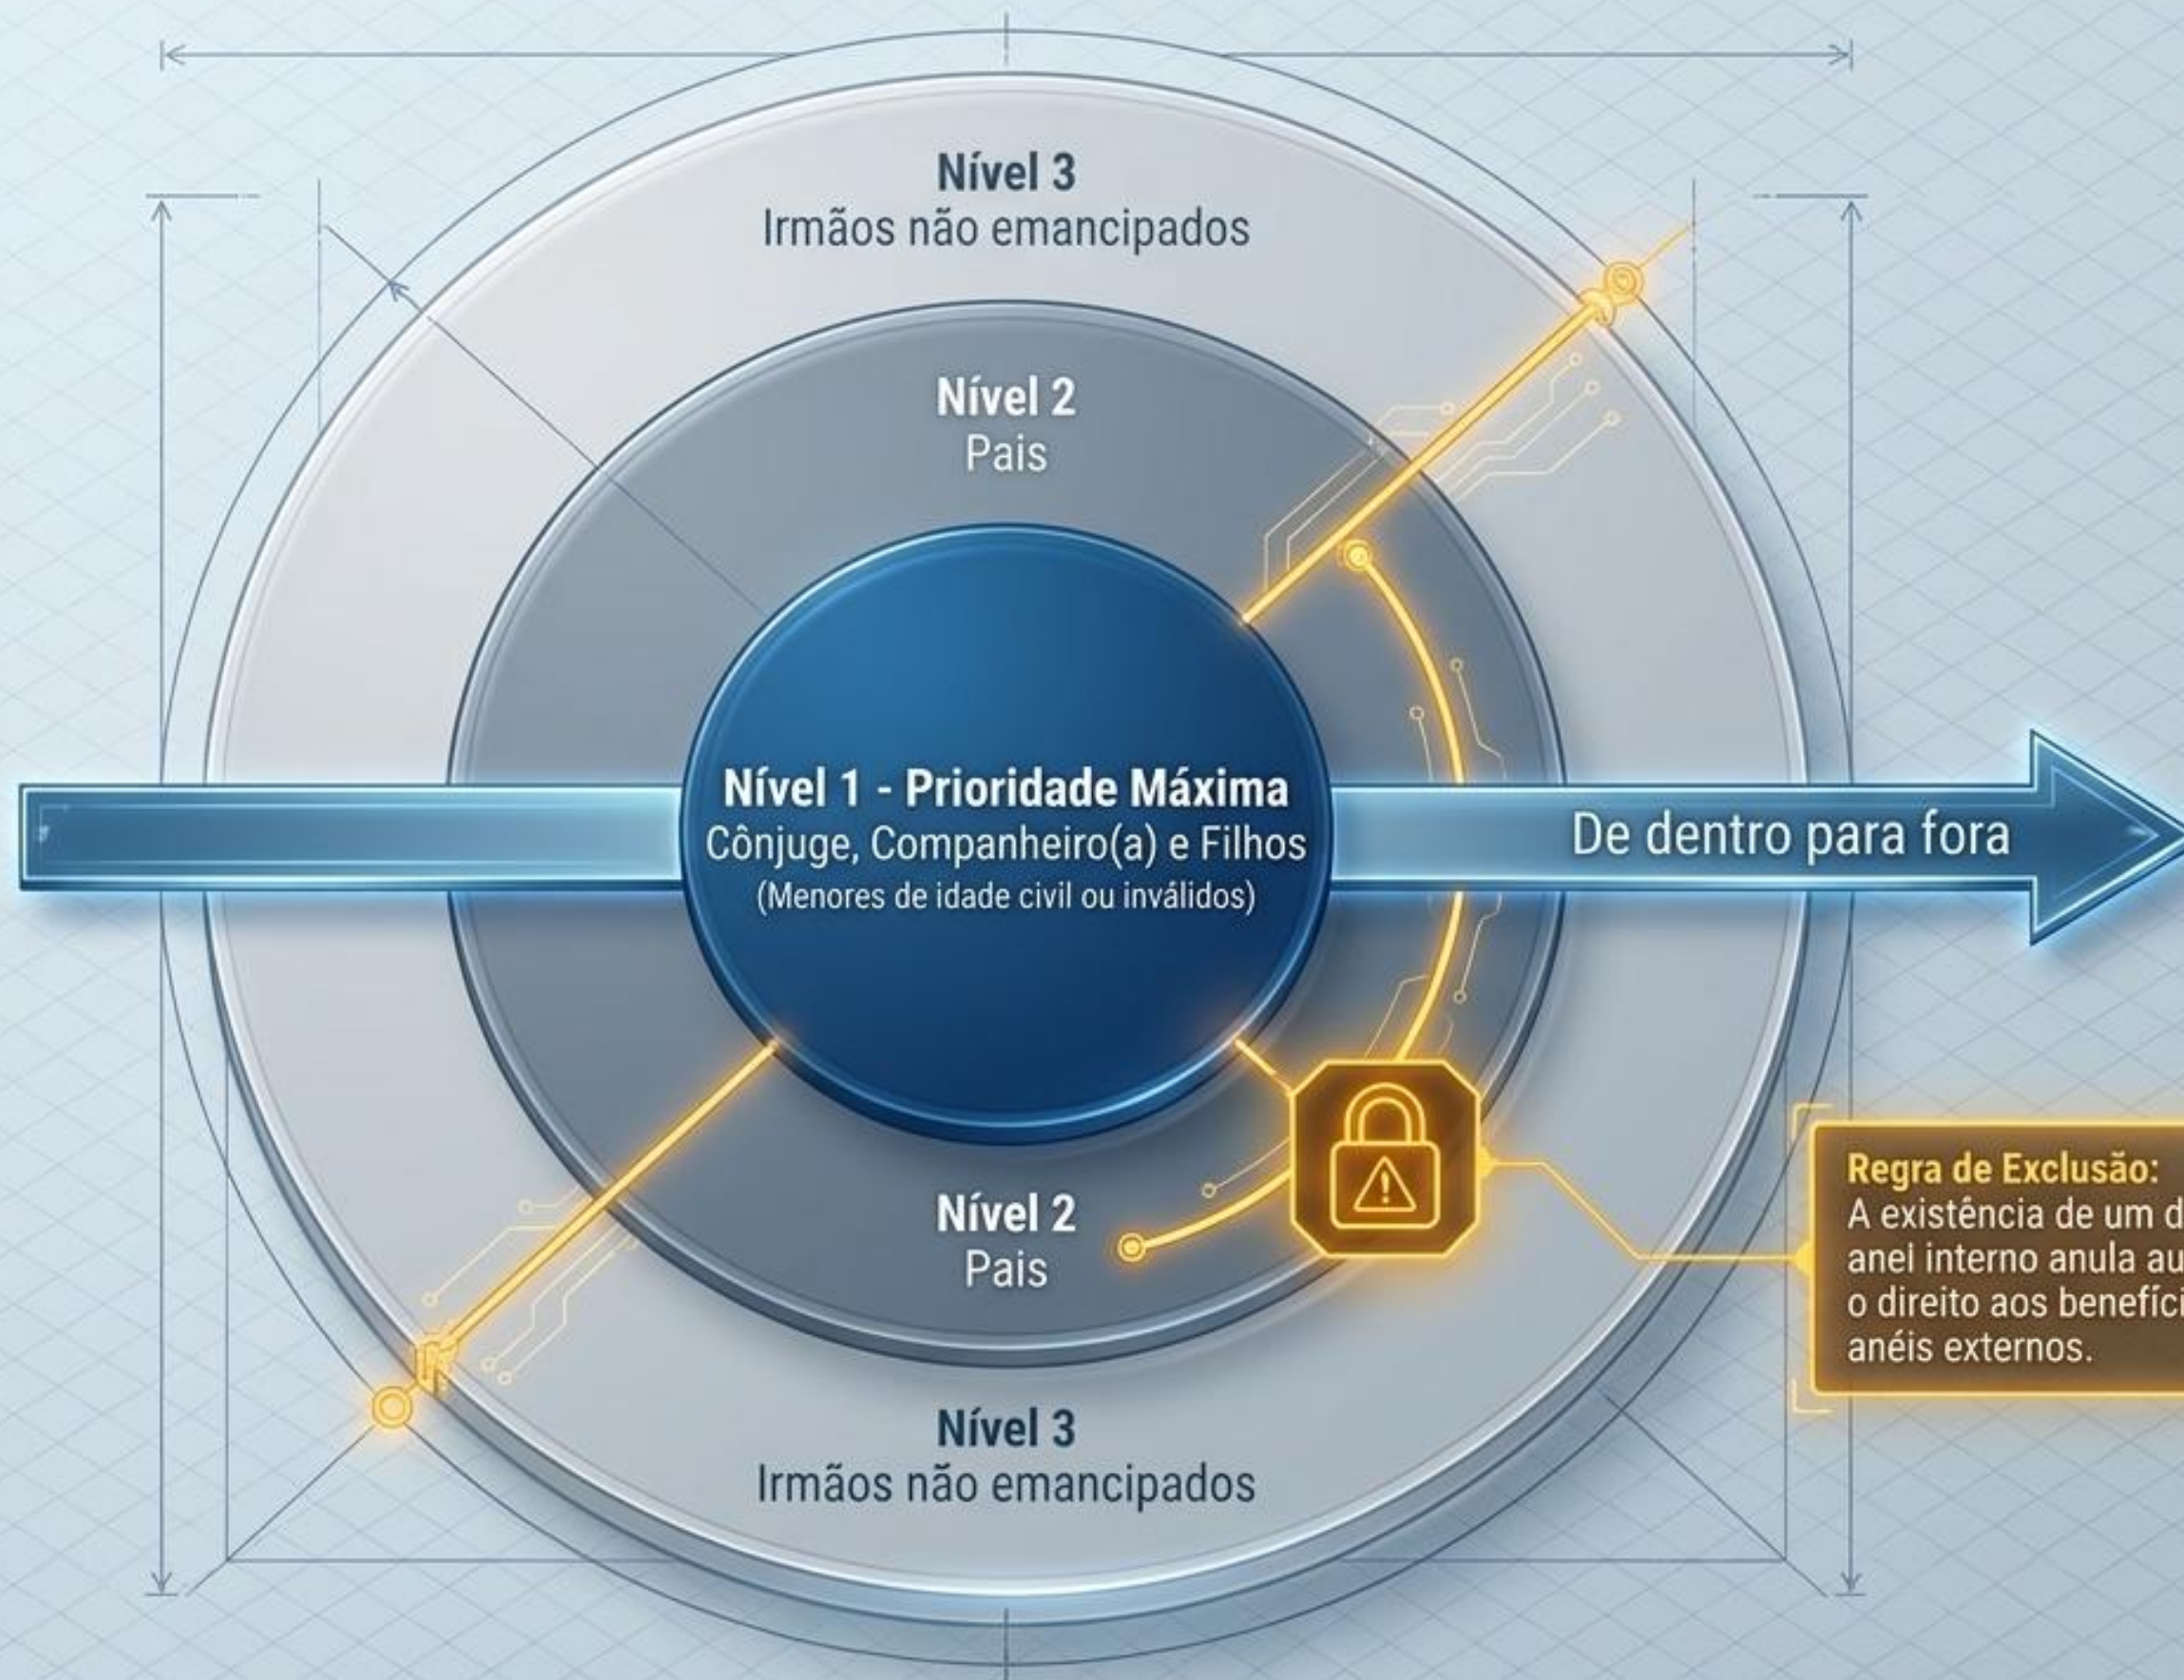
Nível 3
Irmãos não emancipados

Nível 2
Pais

Nível 1 - Prioridade Máxima
Cônjuge, Companheiro(a) e Filhos
(Menores de idade civil ou inválidos)

De dentro para fora

Nível 2
Pais

Nível 3
Irmãos não emancipados

Regra de Exclusão:
A existência de um d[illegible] anel interno anula au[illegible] o direito aos benefíci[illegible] anéis externos.